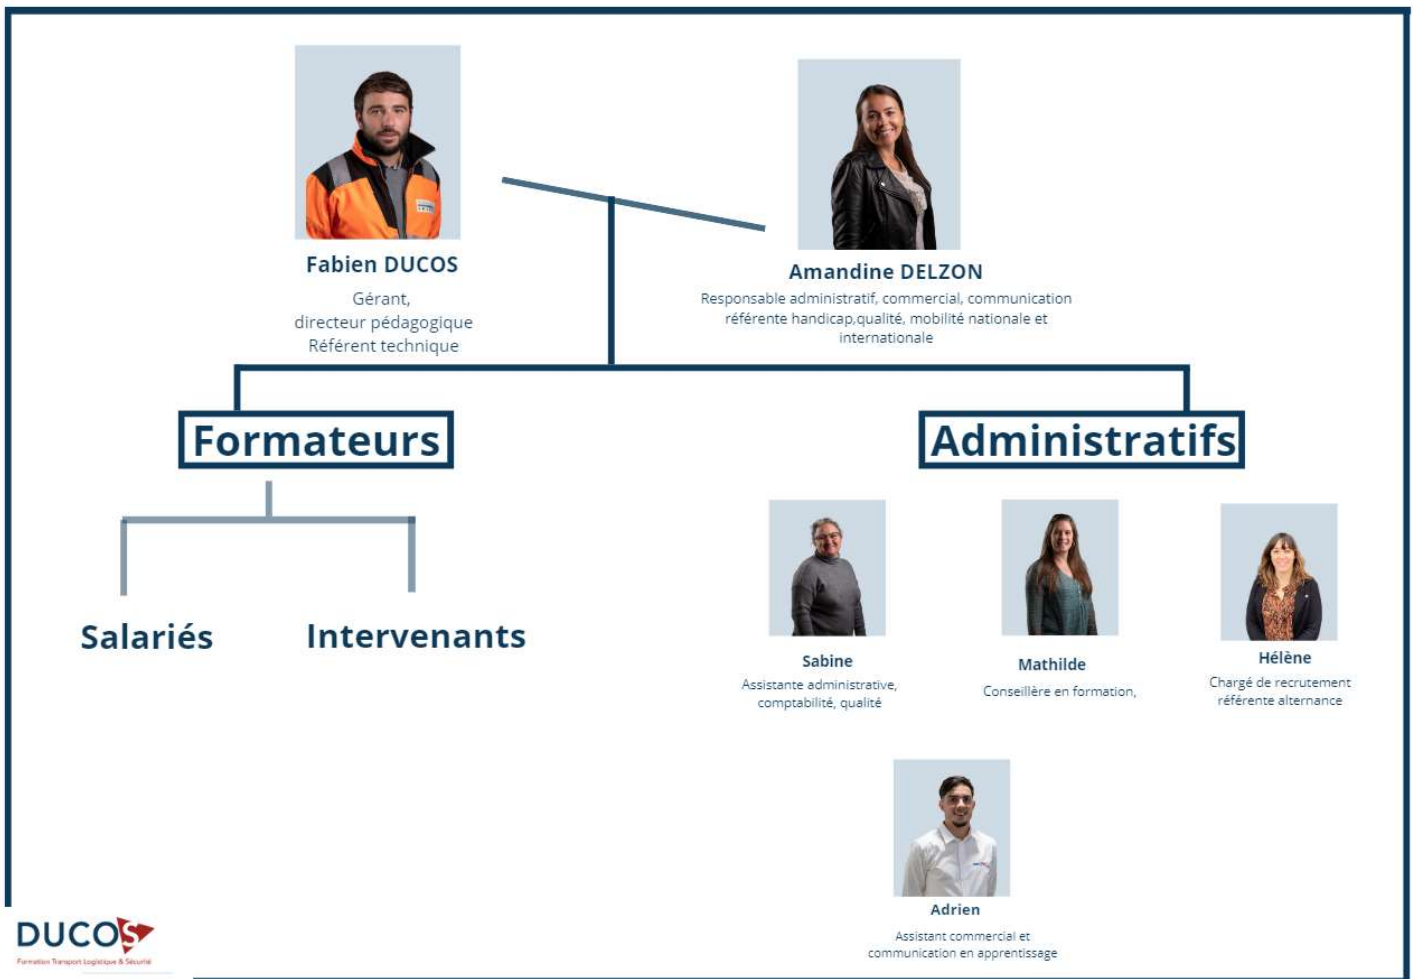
Fabien DUCOS

Gérant,
directeur pédagogique
Référent technique

Amandine DELZON

Responsable administratif, commercial, communication référente handicap,qualité, mobilité nationale et internationale

Formateurs

Administratifs

Salariés

Intervenants

Sabine

Assistante administrative, comptabilité, qualité

Mathilde

Conseillère en formation,

Hélène

Chargé de recrutement référente alternance

Adrien

Assistant commercial et communication en apprentissage

DUCOS

Formation Transport Logistique & Sécurité